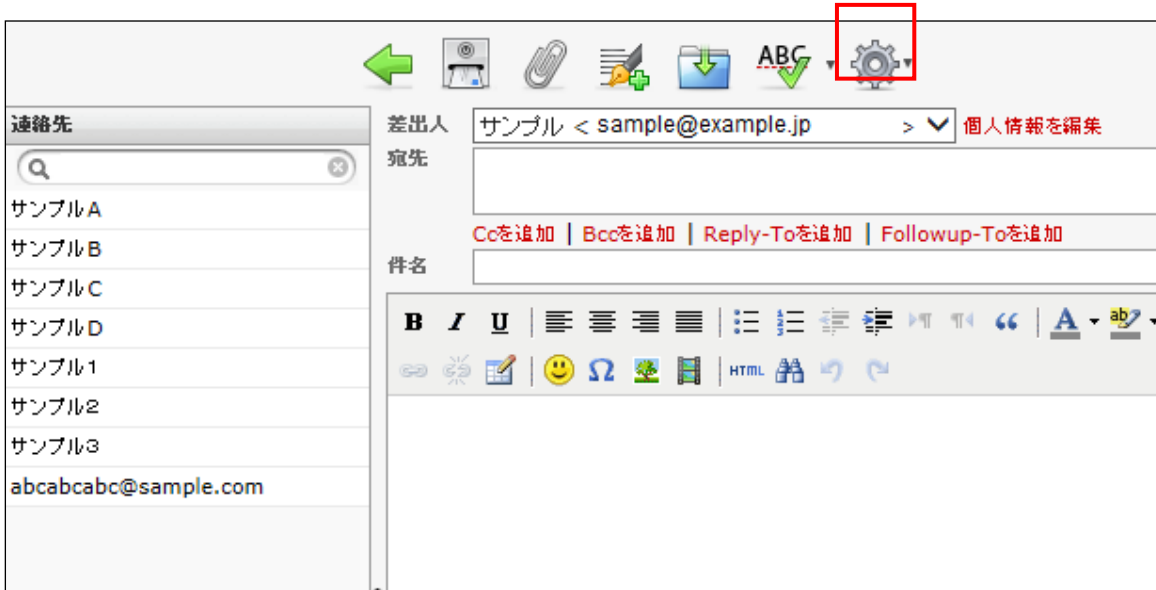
ABC

連絡先

サンプルA
サンプルB
サンプルC
サンプルD
サンプル1
サンプル2
サンプル3
abcabcabc@sample.com

差出人 サンプル < sample@example.jp > 個人情報を編集
宛先
Ccを追加 | Bccを追加 | Reply-Toを追加 | Followup-Toを追加
件名

B I U

HTML